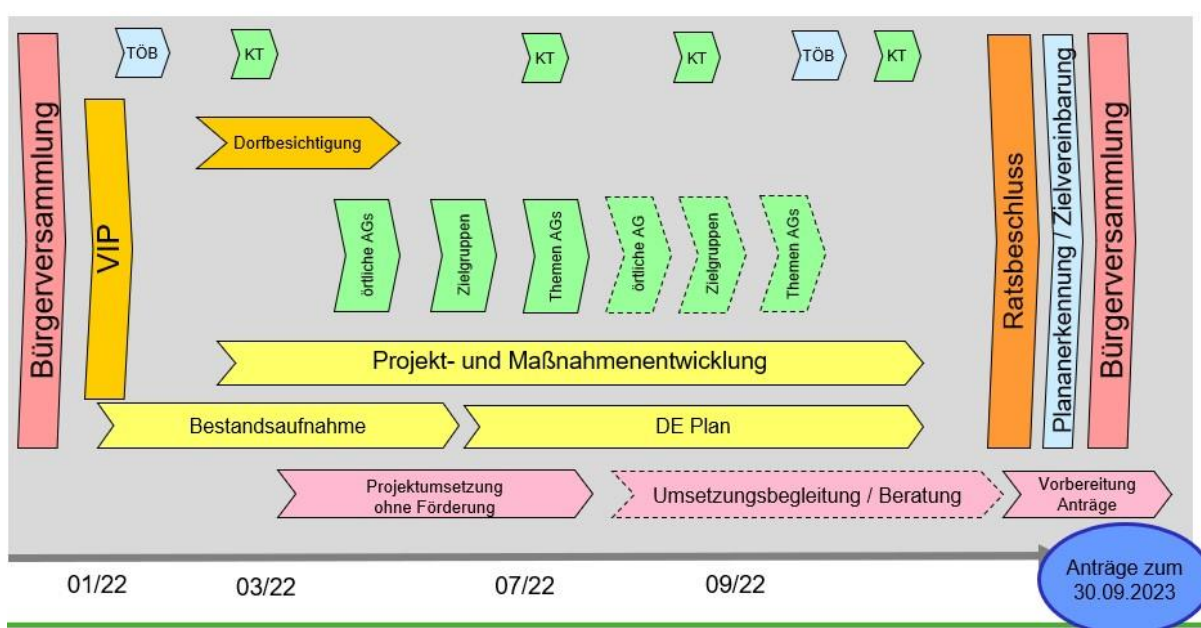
Bürgerversammlung

TÖB

KT

KT

KT

TÖB

KT

VIP

Dorfbesichtigung

örtliche AGs

Zielgruppen

Themen AGs

örtliche AG

Zielgruppen

Themen AGs

Projekt- und Maßnahmenentwicklung

Bestandsaufnahme

DE Plan

Projektumsetzung ohne Förderung

Umsetzungsbegleitung / Beratung

Vorbereitung Anträge

Ratsbeschluss

Plananerkennung / Zielvereinbarung

Bürgerversammlung

01/22

03/22

07/22

09/22

Anträge zum 30.09.2023